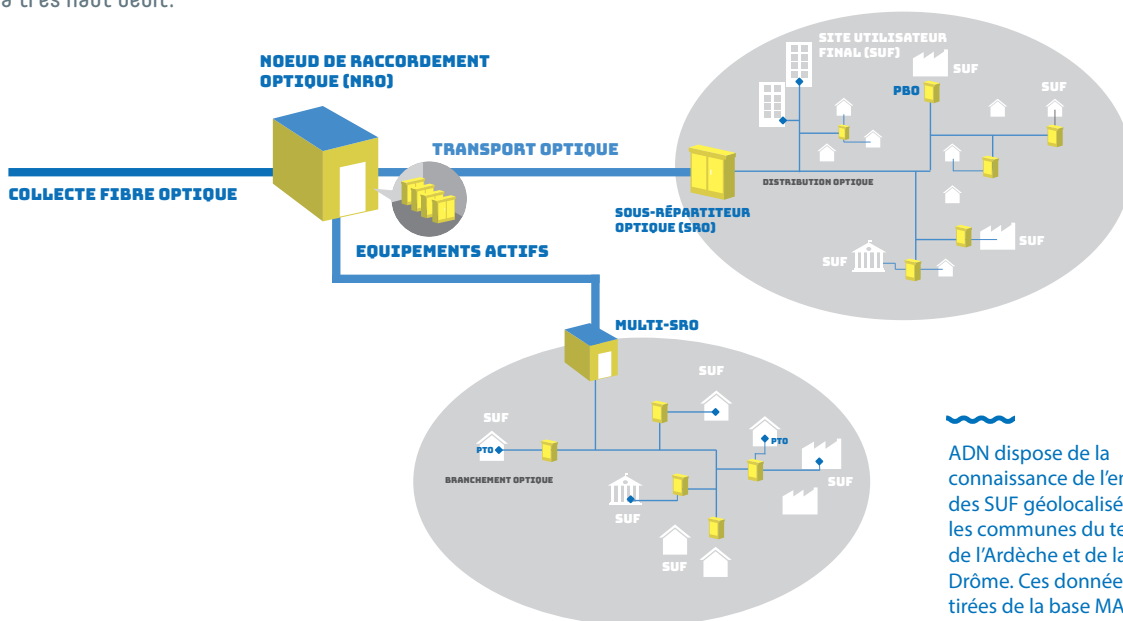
à très haut débit.

NOEUD DE RACCORDEMENT OPTIQUE (NRO)

SITE UTILISATEUR FINAL (SUF)

SUF

PBO

SUF

TRANSPORT OPTIQUE

COLLECTE FIBRE OPTIQUE

DISTRIBUTION OPTIQUE

SOUS-RÉPARTITEUR OPTIQUE (SRO)

EQUIPEMENTS ACTIFS

SUF

SUF

MULTI-SRO

SUF

SUF

PTO

PTO

BRANCHEMENT OPTIQUE

SUF

SUF

SUF

ADN dispose de la connaissance de l'e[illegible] des SUF géolocalisé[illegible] les communes du te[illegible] de l'Ardèche et de la Drôme. Ces donnée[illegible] tirées de la base MA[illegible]